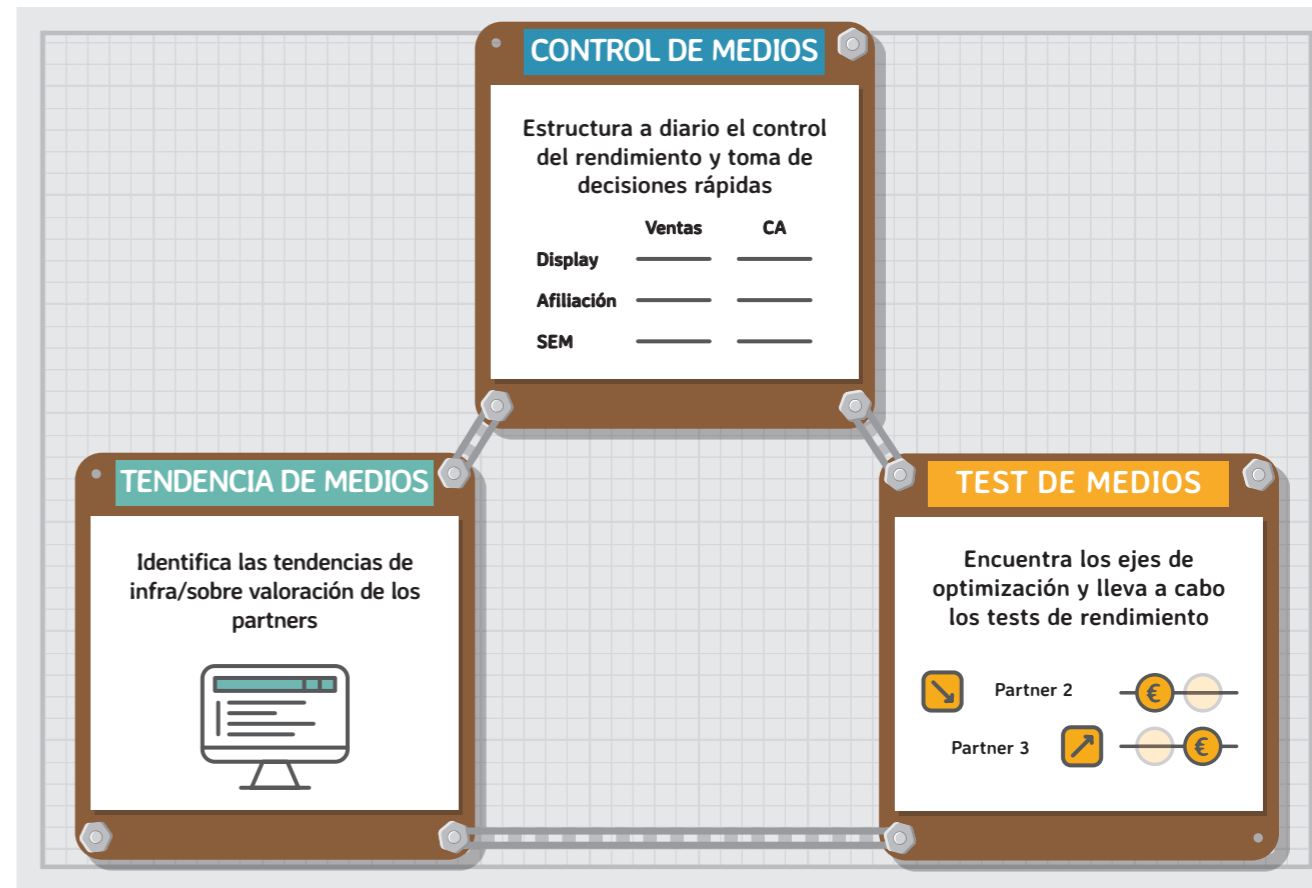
CONTROL DE MEDIOS

Estructura a diario el control del rendimiento y toma de decisiones rápidas

| | Ventas | CA |
|---|---|---|
| Display | | |
| Afiliación | | |
| SEM | | |

TENDENCIA DE MEDIOS

Identifica las tendencias de infra/sobre valoración de los partners

TEST DE MEDIOS

Encuentra los ejes de optimización y lleva a cabo los tests de rendimiento

Partner 2 €

Partner 3 €